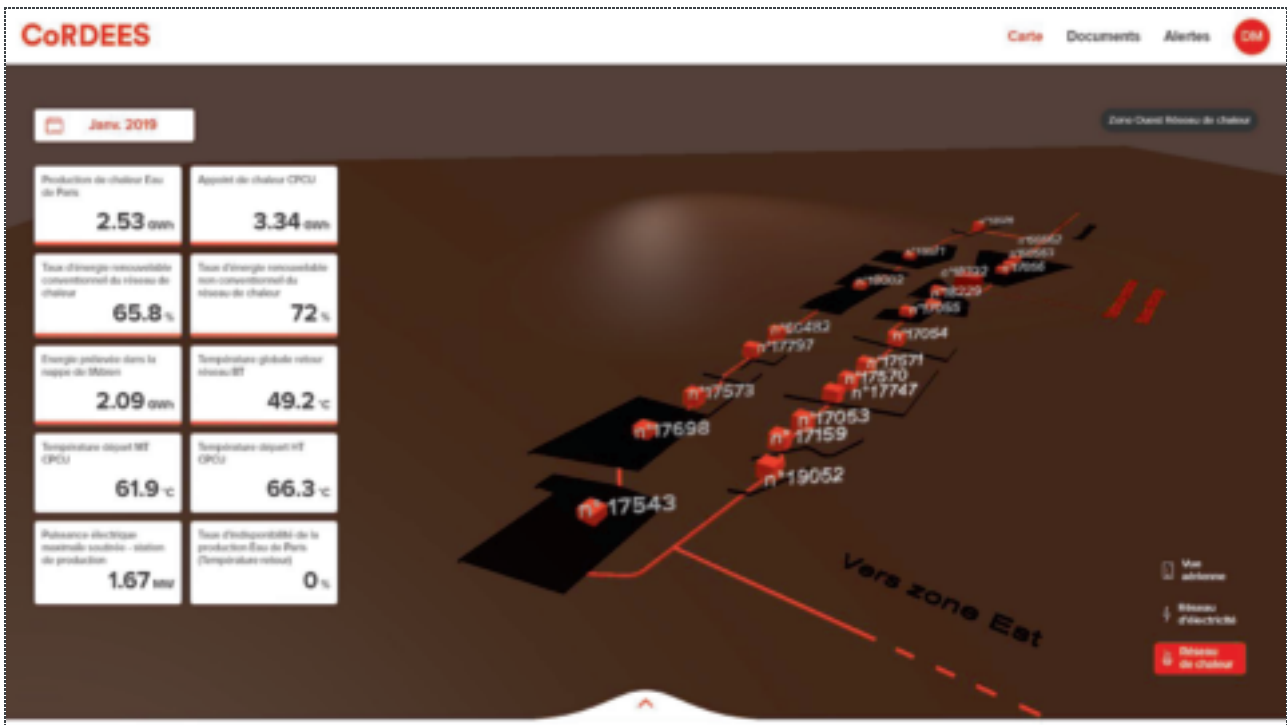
CoRDEES

Carte Documents Alertes DM

Janv. 2019

Zone Ouest Réseau de chaleur

Production de chaleur Eau de Paris
2.53 GWh

Appoint de chaleur CPCU
3.34 GWh

Taux d'énergie renouvelable conventionnel du réseau de chaleur
65.8 %

Taux d'énergie renouvelable non conventionnel du réseau de chaleur
72 %

Energie prélevée dans la nappe de l'Albien
2.09 GWh

Température globale retour réseau BT
49.2 °C

Température départ MT CPCU
61.9 °C

Température départ HT CPCU
66.3 °C

Puissance électrique maximale soutirée - station de production
1.67 MW

Taux d'indisponibilité de la production Eau de Paris (Température retour)
0 %

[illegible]
n°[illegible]
n°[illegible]
n°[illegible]
n°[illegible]
n°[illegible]
n°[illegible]
n°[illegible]
n°17054
n°10482
n°17797
n°17671
n°17570
n°17747
n°17573
n°17053
n°17698
n°17159
n°19052
n°17543

Vers zone Est

Vue aérienne
Réseau d'électricité
Réseau de chaleur